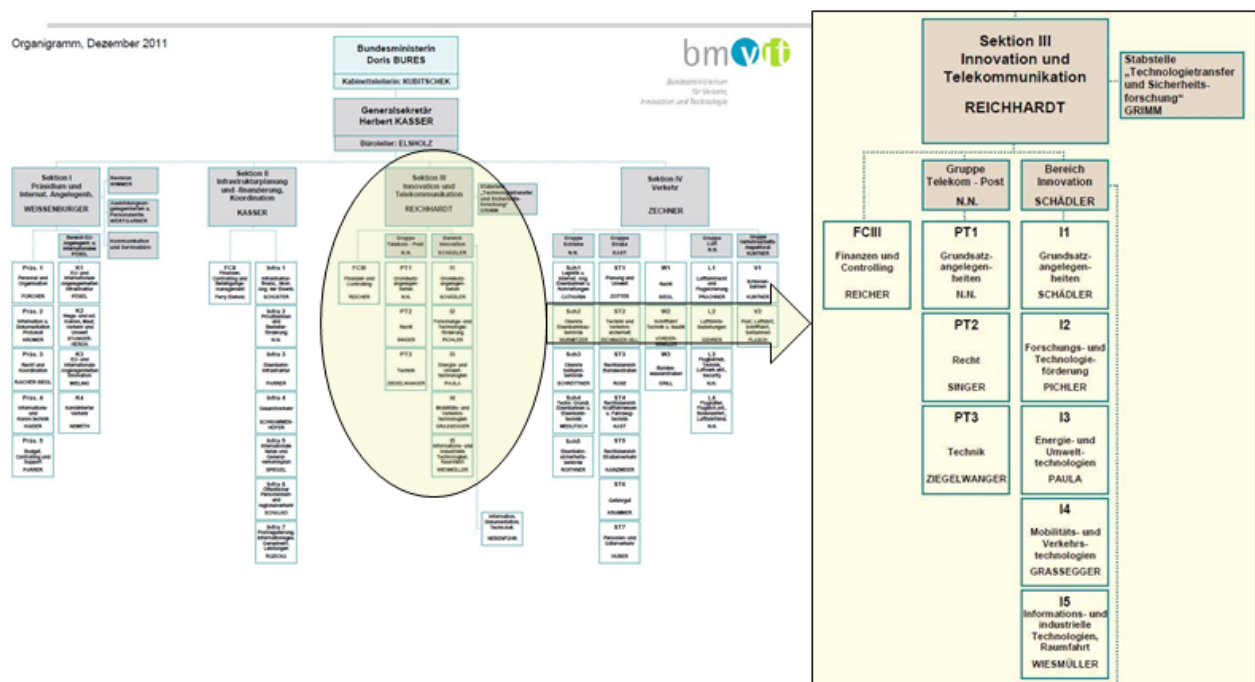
Organigramm, Dezember 2011

Bundesministerin
Doris BURES

Kabinettsleiterin: KUBITSCHEK

Generalsekretär
Herbert KASSER

Büroleiter: ELSHOLZ

bmvit

Bundesministerium für Verkehr, Innovation und Technologie

Sektion I
Präsidium und Internat. Angelegenh.
WEISSENBURGER

Sektion II
Infrastrukturplanung und -finanzierung, Koordination
KASSER

Sektion III
Innovation und Telekommunikation
REICHHARDT

Sektion IV
Verkehr
ZECHNER

Sektion III
Innovation und Telekommunikation

REICHHARDT

Stabstelle „Technologietransfer und Sicherheitsforschung"
GRIMM

Gruppe
Telekom - Post
N.N.

Bereich
Innovation
SCHÄDLER

FCIII
Finanzen und Controlling
REICHER

PT1
Grundsatzangelegenheiten
N.N.

PT2
Recht
SINGER

PT3
Technik
ZIEGELWANGER

I1
Grundsatzangelegenheiten
SCHÄDLER

I2
Forschungs- und Technologieförderung
PICHLER

I3
Energie- und Umwelttechnologien
PAULA

I4
Mobilitäts- und Verkehrstechnologien
GRASSEGGER

I5
Informations- und industrielle Technologien, Raumfahrt
WIESMÜLLER